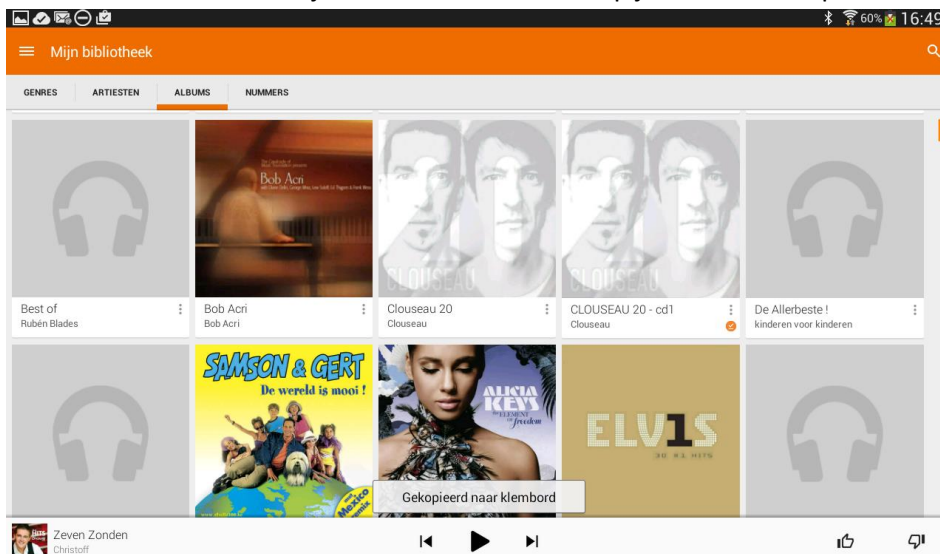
60% 16:49

Mijn bibliotheek

GENRES ARTIESTEN ALBUMS NUMMERS

Best of
Rubén Blades

Bob Acri
Bob Acri

Bob Acri

Clouseau 20
Clouseau

CLOUSEAU

CLOUSEAU 20 - cd1
Clouseau

CLOUSEAU

De Allerbeste !
kinderen voor kinderen

SAMSON & GERT
De wereld is mooi !

ALICIA KEYS
THE ELEMENT OF freedom

ELV1S
30 #1 HITS

Gekopieerd naar klembord

Zeven Zonden
Christoff